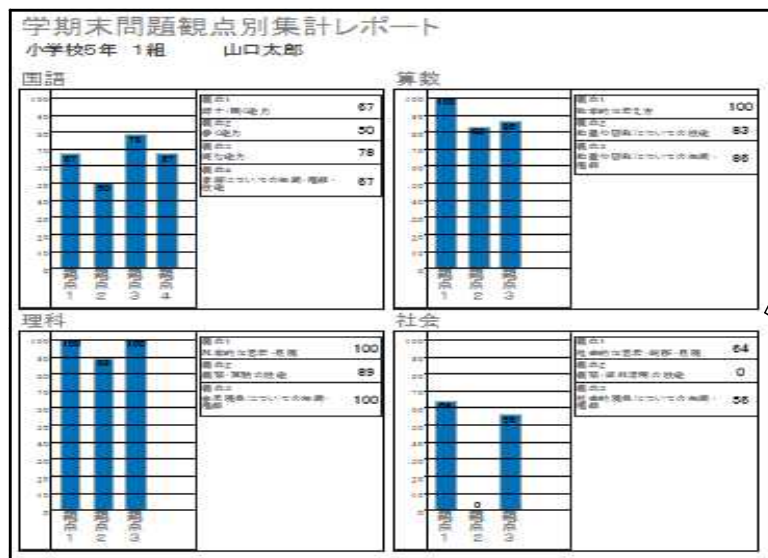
学期末問題観点別集計レポート
小学校5年 1組 山口太郎

国語

| 観点 | |
|---|---|
| 観点1 話す・聞く能力 | 67 |
| 観点2 書く能力 | 50 |
| 観点3 読む能力 | 78 |
| 観点4 言語についての知識・理解・技能 | 67 |

観点1 観点2 観点3 観点4

算数

| 観点 | |
|---|---|
| 観点1 数学的な考え方 | 100 |
| 観点2 数量や図形についての技能 | 83 |
| 観点3 数量や図形についての知識・理解 | 86 |

観点1 観点2 観点3

理科

| 観点 | |
|---|---|
| 観点1 科学的な思考・表現 | 100 |
| 観点2 観察・実験の技能 | 89 |
| 観点3 自然事象についての知識・理解 | 100 |

観点1 観点2 観点3

社会

| 観点 | |
|---|---|
| 観点1 社会的な思考・判断・表現 | 64 |
| 観点2 観察・資料活用の技能 | 0 |
| 観点3 社会的事象についての知識・理解 | 56 |

観点1 観点2 観点3